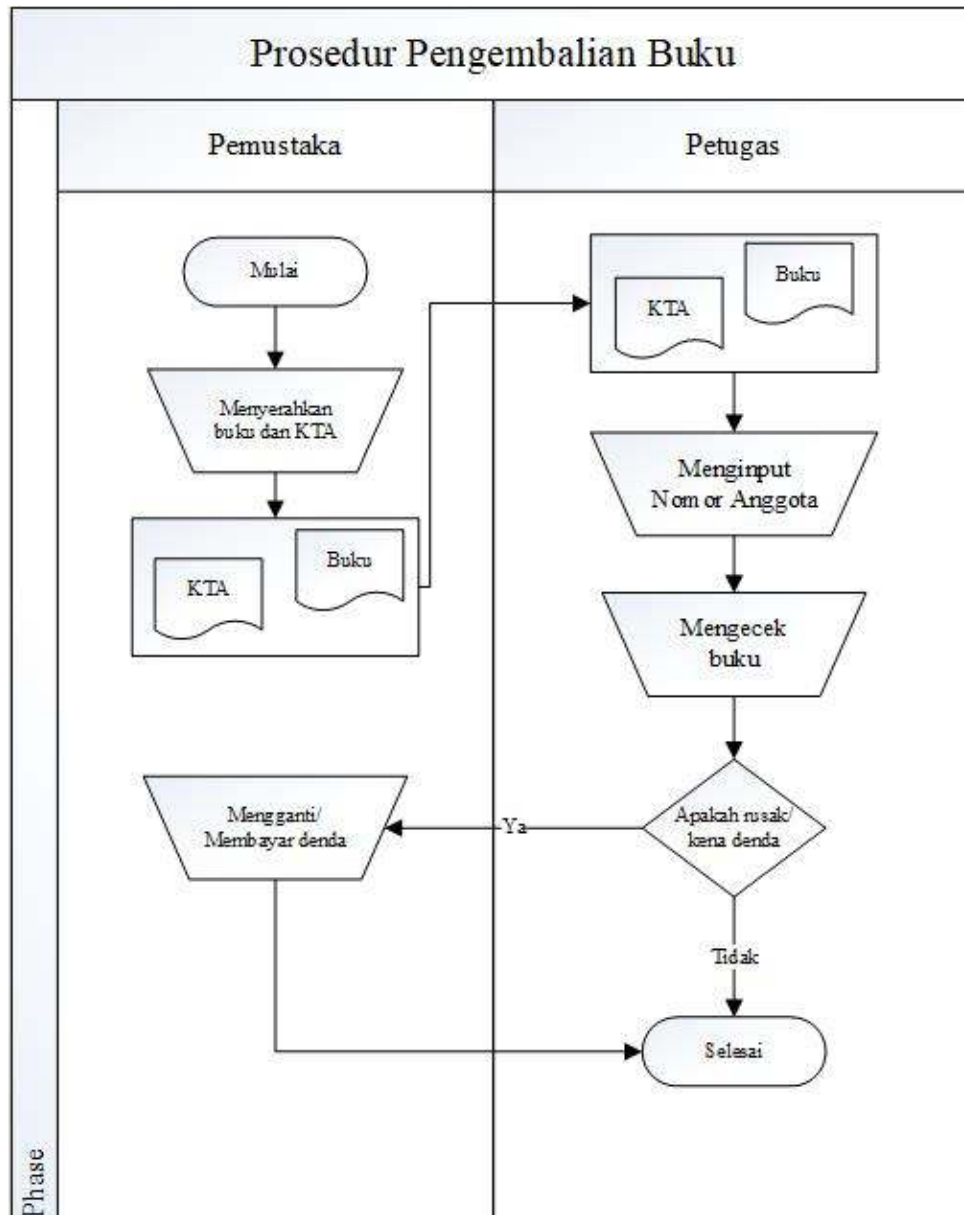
Prosedur Pengembalian Buku

Pemustaka

Petugas

Mulai

Menyerahkan buku dan KTA

KTA

Buku

KTA

Buku

Menginput Nomor Anggota

Mengecek buku

Apakah rusak/ kena denda

Ya

Mengganti/ Membayar denda

Tidak

Selesai

Phase